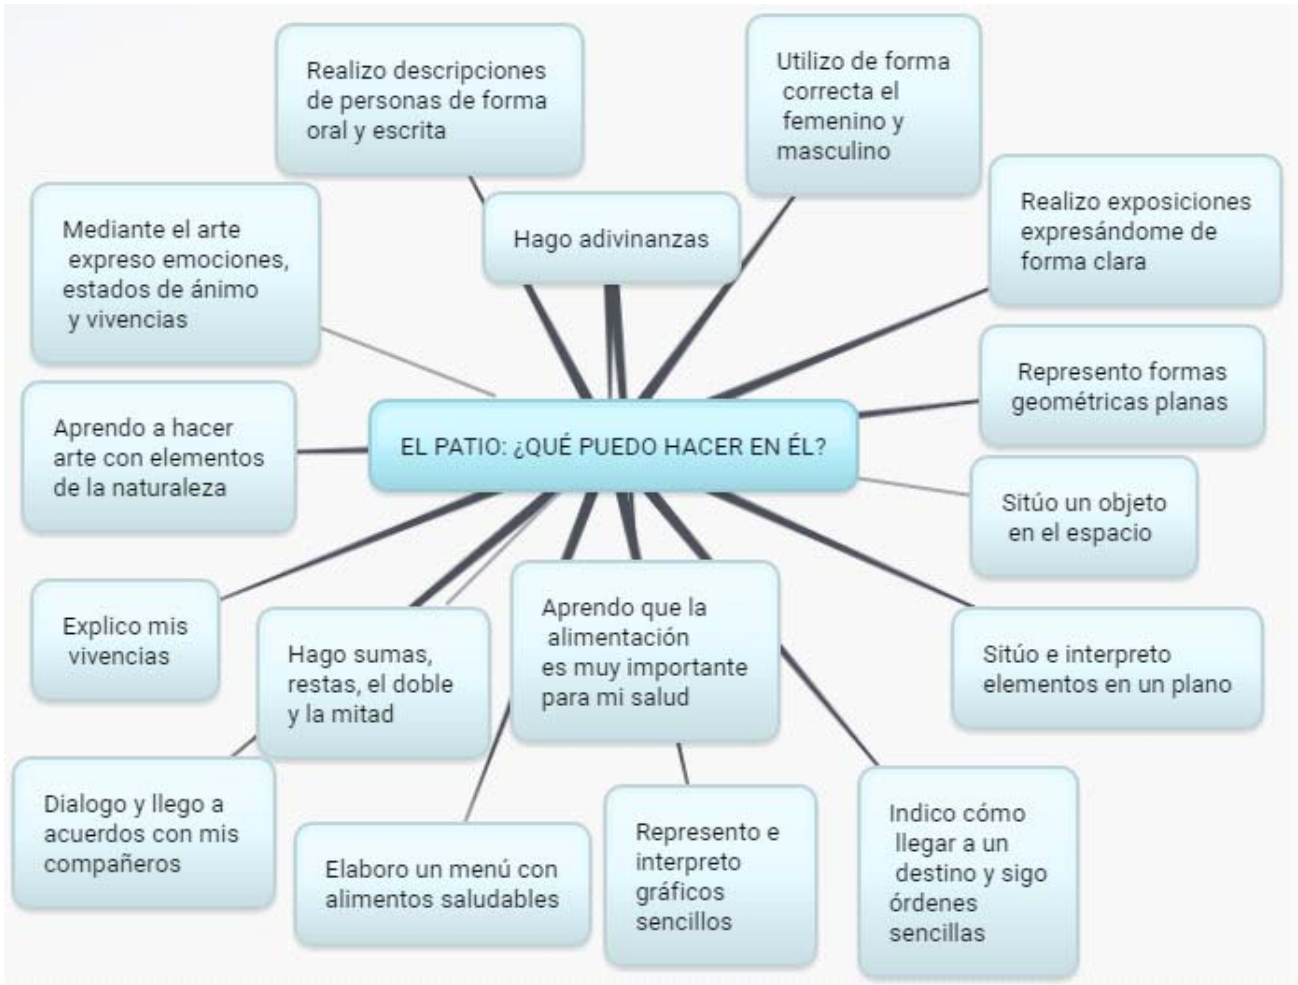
Realizo descripciones de personas de forma oral y escrita

Utilizo de forma correcta el femenino y masculino

Mediante el arte expreso emociones, estados de ánimo y vivencias

Hago adivinanzas

Realizo exposiciones expresándome de forma clara

Represento formas geométricas planas

Aprendo a hacer arte con elementos de la naturaleza

EL PATIO: ¿QUÉ PUEDO HACER EN ÉL?

Sitúo un objeto en el espacio

Explico mis vivencias

Hago sumas, restas, el doble y la mitad

Aprendo que la alimentación es muy importante para mi salud

Sitúo e interpreto elementos en un plano

Dialogo y llego a acuerdos con mis compañeros

Elaboro un menú con alimentos saludables

Represento e interpreto gráficos sencillos

Indico cómo llegar a un destino y sigo órdenes sencillas